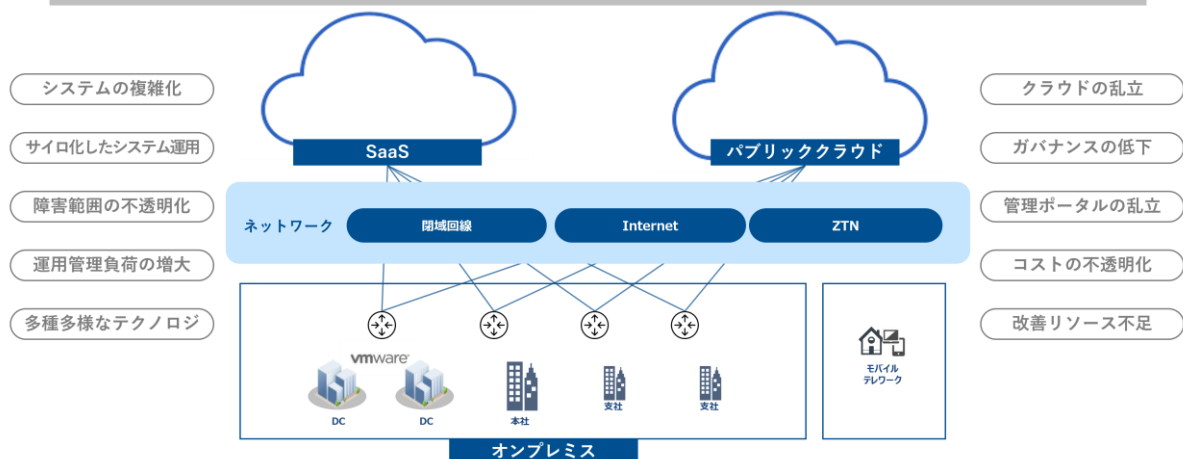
システムの複雑化

サイロ化したシステム運用

障害範囲の不透明化

運用管理負荷の増大

多種多様なテクノロジ

SaaS

パブリッククラウド

ネットワーク

閉域回線

Internet

ZTN

vmware

DC

DC

本社

支社

支社

モバイル テレワーク

オンプレミス

クラウドの乱立

ガバナンスの低下

管理ポータルの乱立

コストの不透明化

改善リソース不足